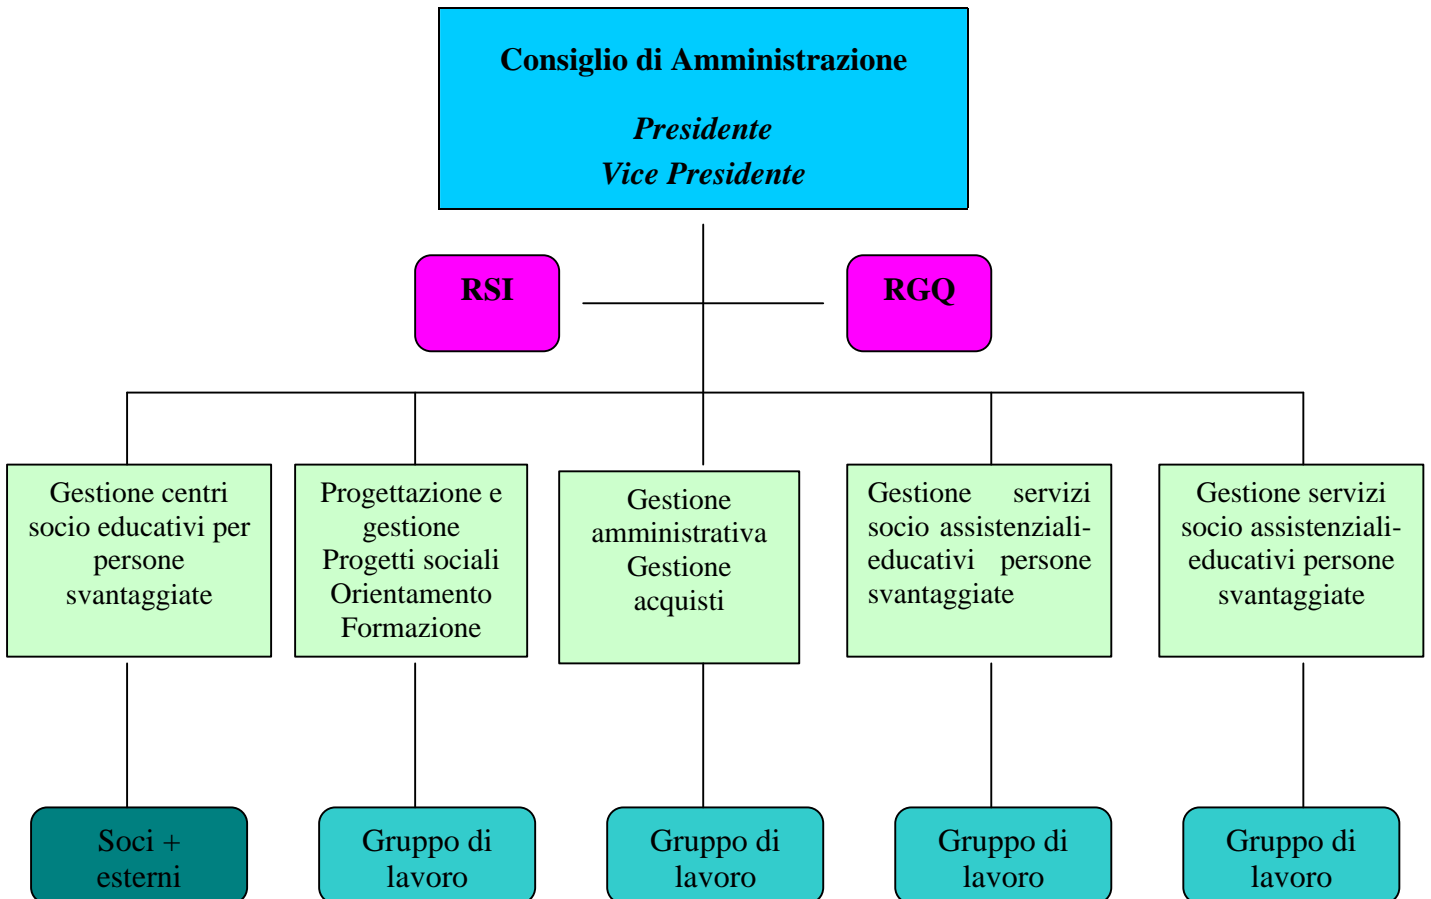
Consiglio di Amministrazione

Presidente
Vice Presidente

RSI

RGQ

Gestione centri socio educativi per persone svantaggiate

Progettazione e gestione Progetti sociali Orientamento Formazione

Gestione amministrativa Gestione acquisti

Gestione servizi socio assistenziali-educativi persone svantaggiate

Gestione servizi socio assistenziali-educativi persone svantaggiate

Soci + esterni

Gruppo di lavoro

Gruppo di lavoro

Gruppo di lavoro

Gruppo di lavoro